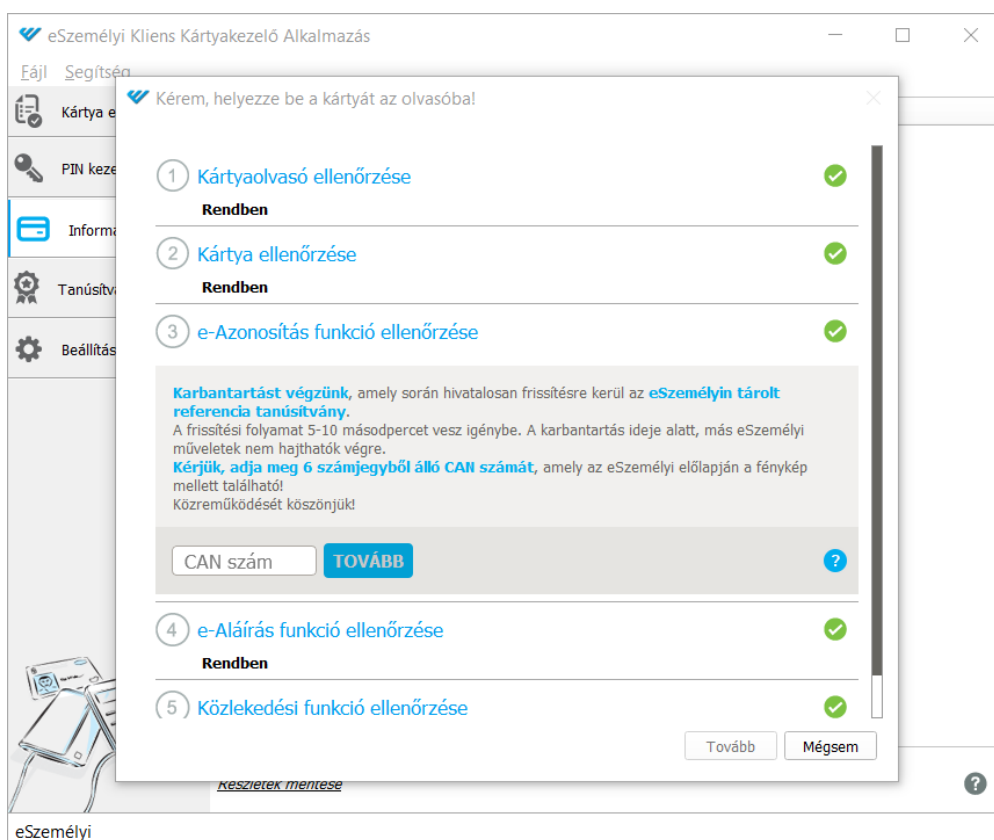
eSzemélyi Kliens Kártyakezelő Alkalmazás

Fájl Segítség

Kártya e

PIN keze

Informa

Tanúsítva

Beállítás

Kérem, helyezze be a kártyát az olvasóba!

1 Kártyaolvasó ellenőrzése

Rendben

2 Kártya ellenőrzése

Rendben

3 e-Azonosítás funkció ellenőrzése

Karbantartást végzünk, amely során hivatalosan frissítésre kerül az eSzemélyin tárolt referencia tanúsítvány.
A frissítési folyamat 5-10 másodpercet vesz igénybe. A karbantartás ideje alatt, más eSzemélyi műveletek nem hajthatók végre.
Kérjük, adja meg 6 számjegyből álló CAN számát, amely az eSzemélyi előlapján a fénykép mellett található!
Közreműködését köszönjük!

CAN szám TOVÁBB

?

4 e-Aláírás funkció ellenőrzése

Rendben

5 Közlekedési funkció ellenőrzése

Tovább Mégsem

Részletek mentése

?

eSzemélyi